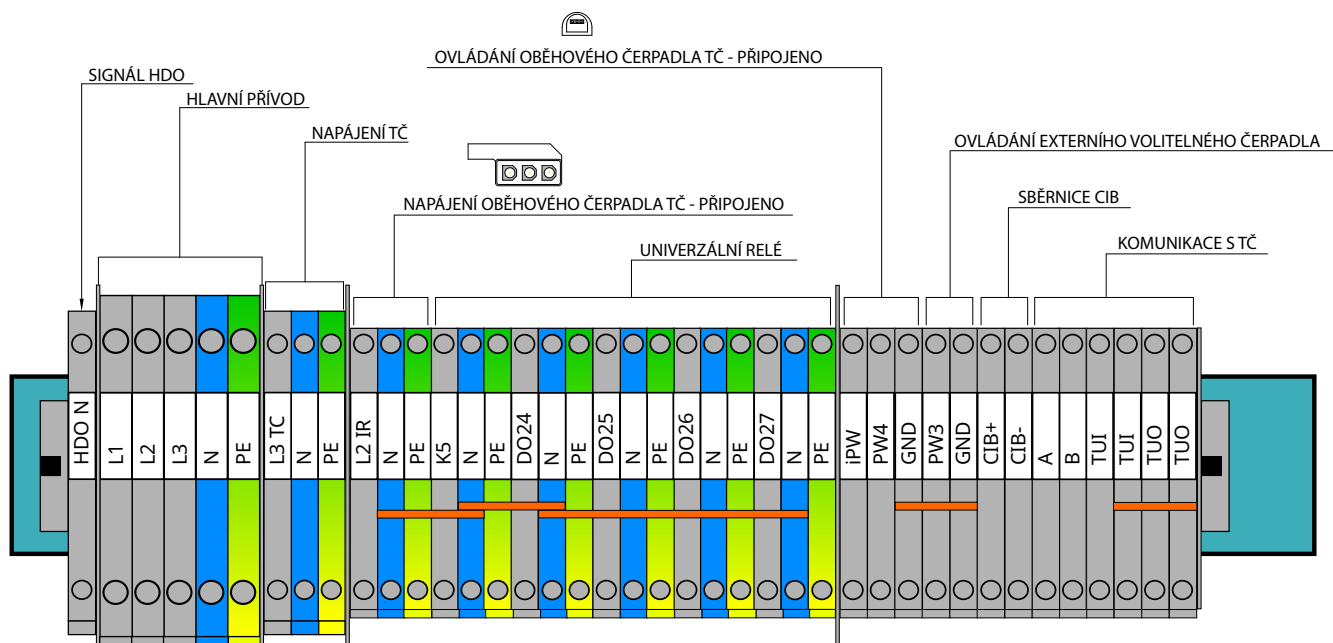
OVLÁDÁNÍ OBĚHOVÉHO ČERPADLA TČ - PŘIPOJENO

SIGNÁL HDO

HLAVNÍ PŘÍVOD

NAPÁJENÍ TČ

OVLÁDÁNÍ EXTERNÍHO VOLITELNÉHO ČERPADLA

NAPÁJENÍ OBĚHOVÉHO ČERPADLA TČ - PŘIPOJENO

SBĚRNICE CIB

UNIVERZÁLNÍ RELÉ

KOMUNIKACE S TČ

HDO N
L1
L2
L3
N
PE
L3 TC
N
PE
L2 IR
N
PE
K5
N
PE
DO24
N
PE
DO25
N
PE
DO26
N
PE
DO27
N
PE
iPW
PW4
GND
PW3
GND
CIB+
CIB-
A
B
TUI
TUI
TUO
TUO